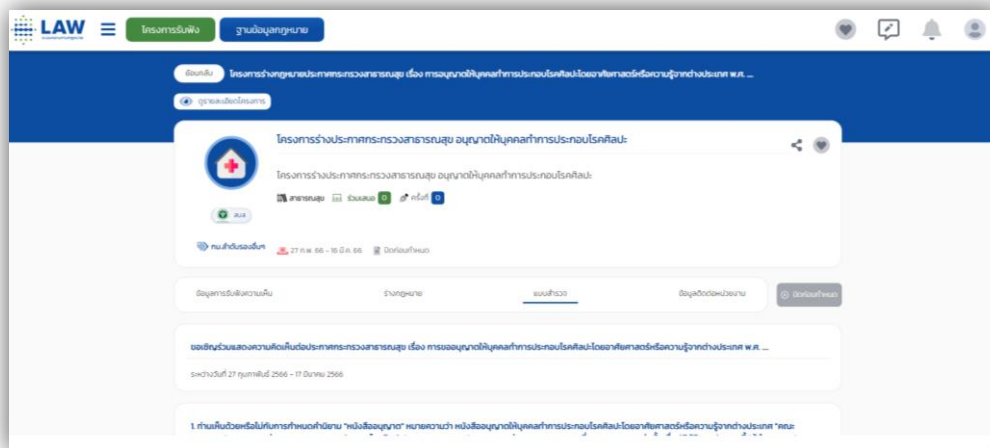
LAW

โครงการรับฟัง

ฐานข้อมูลกฎหมาย

ย้อนกลับ โครงการร่างกฎหมายประกาศกระทรวงสาธารณสุข เรื่อง การอนุญาตให้บุคคลทำการประกอบโรคศิลปะโดยอาศัยศาสตร์หรือความรู้จากต่างประเทศ พ.ศ. ...

ดูรายละเอียดโครงการ

โครงการร่างประกาศกระทรวงสาธารณสุข อนุญาตให้บุคคลทำการประกอบโรคศิลปะ

โครงการร่างประกาศกระทรวงสาธารณสุข อนุญาตให้บุคคลทำการประกอบโรคศิลปะ

สาธารณสุข ร่วมเสนอ 0 ครั้งที่ 0

สบส

กม.ลำดับรองอื่นๆ

27 ก.พ. 66 - 16 มี.ค. 66 ปิดก่อนกำหนด

ข้อมูลการรับฟังความเห็น

ร่างกฎหมาย

แบบสำรวจ

ข้อมูลติดต่อหน่วยงาน

ปิดก่อนกำหนด

ขอเชิญร่วมแสดงความคิดเห็นต่อประกาศกระทรวงสาธารณสุข เรื่อง การขออนุญาตให้บุคคลทำการประกอบโรคศิลปะโดยอาศัยศาสตร์หรือความรู้จากต่างประเทศ พ.ศ. ...

ระหว่างวันที่ 27 กุมภาพันธ์ 2566 - 17 มีนาคม 2566

1. ท่านเห็นด้วยหรือไม่กับการกำหนดคำนิยาม "หนังสืออนุญาต" หมายความว่า หนังสืออนุญาตให้บุคคลทำการประกอบโรคศิลปะโดยอาศัยศาสตร์หรือความรู้จากต่างประเทศ "คณะ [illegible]